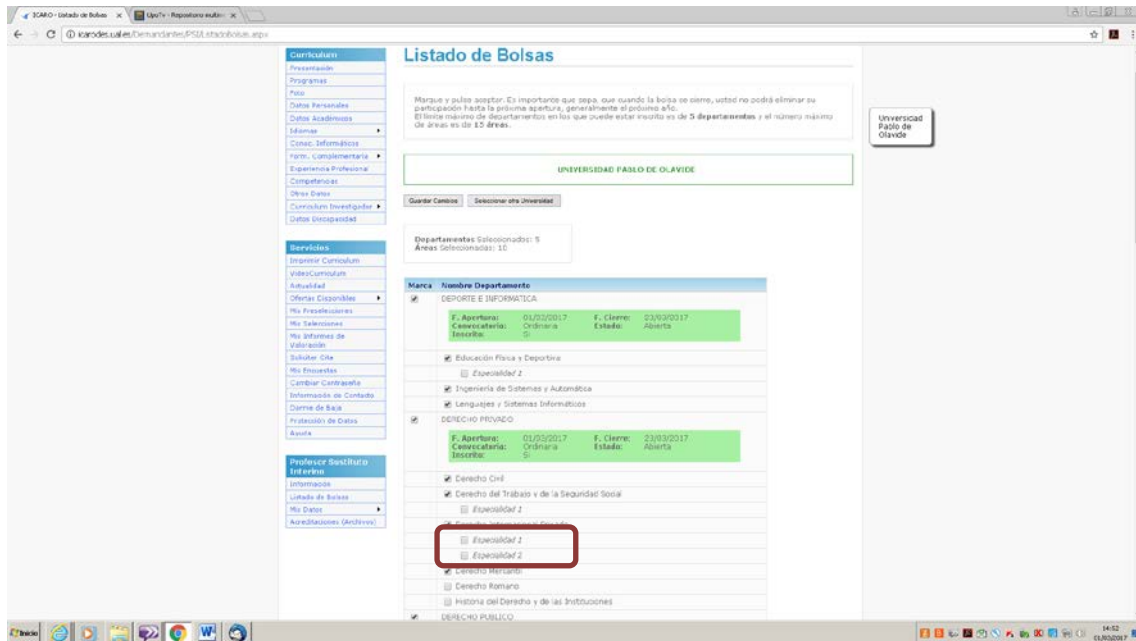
ICARO - Listado de Bolsas | UpoTv - Repositorio multim

icarodes.ual.es/Demandantes/PSIA/ListadoBolsas.aspx

Curriculum
Presentación
Programas
Foto
Datos Personales
Datos Académicos
Idiomas
Conoc. Informáticos
Form. Complementaria
Experiencia Profesional
Competencias
Otros Datos
Curriculum Investigador
Datos Discapacidad

Servicios
Imprimir Curriculum
VideoCurriculum
Actualidad
Ofertas Disponibles
Mis Preselecciones
Mis Selecciones
Mis Informes de Valoración
Solicitar Cita
Mis Encuestas
Cambiar Contraseña
Información de Contacto
Darme de Baja
Protección de Datos
Ayuda

Profesor Sustituto Interino
Información
Listado de Bolsas
Mis Datos
Acreditaciones (Archivos)

Listado de Bolsas

Marque y pulse aceptar. Es importante que sepa, que cuando la bolsa se cierre, usted no podrá eliminar su participación hasta la próxima apertura, generalmente el próximo año.
El límite máximo de departamentos en los que puede estar inscrito es de 5 departamentos y el número máximo de áreas es de 15 áreas.

Universidad Pablo de Olavide

UNIVERSIDAD PABLO DE OLAVIDE

Guardar Cambios | Seleccionar otra Universidad

Departamentos Seleccionados: 5
Áreas Seleccionadas: 10

| Marca | Nombre Departamento |
|---|---|
| ☑ | DEPORTE E INFORMATICA |

F. Apertura: 01/03/2017 F. Cierre: 23/03/2017
Convocatoria: Ordinaria Estado: Abierta
Inscrito: Sí

Educación Física y Deportiva
Especialidad 1
Ingeniería de Sistemas y Automática
Lenguajes y Sistemas Informáticos

DERECHO PRIVADO

F. Apertura: 01/03/2017 F. Cierre: 23/03/2017
Convocatoria: Ordinaria Estado: Abierta
Inscrito: Sí

Derecho Civil
Derecho del Trabajo y de la Seguridad Social
Especialidad 1
Derecho Internacional Privado
Especialidad 1
Especialidad 2
Derecho Mercantil
Derecho Romano
Historia del Derecho y de las Instituciones
DERECHO PUBLICO

Inicio

14:52
01/03/2017